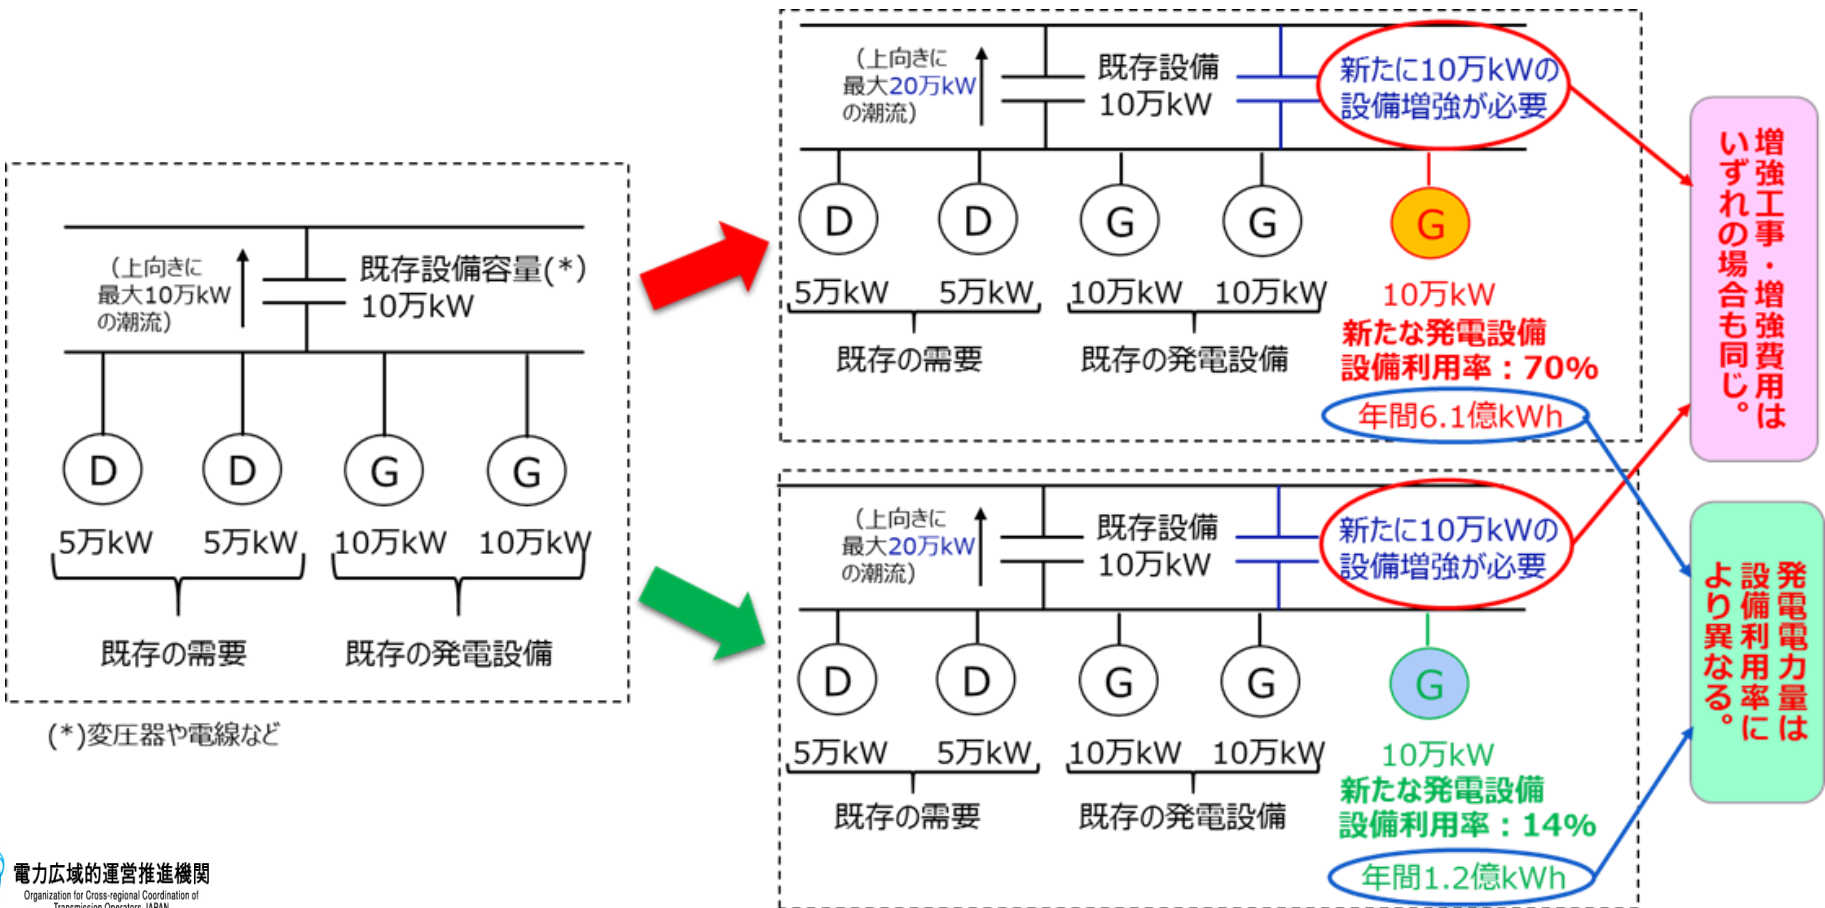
(上向きに
最大10万kW
の潮流)

既存設備容量(*)
10万kW

D D G G

5万kW 5万kW 10万kW 10万kW

既存の需要 既存の発電設備

(*)変圧器や電線など

(上向きに
最大20万kW
の潮流)

既存設備
10万kW

新たに10万kWの
設備増強が必要

D D G G G

5万kW 5万kW 10万kW 10万kW

既存の需要 既存の発電設備

10万kW
新たな発電設備
設備利用率：70%

年間6.1億kWh

(上向きに
最大20万kW
の潮流)

既存設備
10万kW

新たに10万kWの
設備増強が必要

D D G G G

5万kW 5万kW 10万kW 10万kW

既存の需要 既存の発電設備

10万kW
新たな発電設備
設備利用率：14%

年間1.2億kWh

増強工事・増強費用はいずれの場合も同じ。

発電電力量は設備利用率により異なる。

電力広域的運営推進機関
Organization for Cross-regional Coordination of Transmission Operators, JAPAN